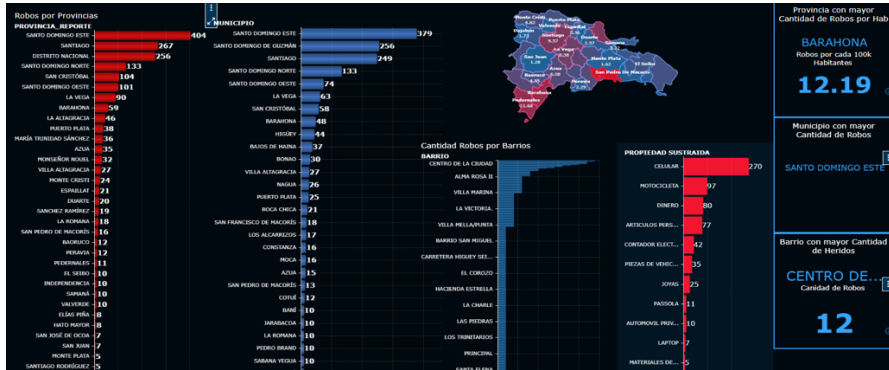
Robos por Provincias
PROVINCIA_REPORTE

| Provincia | Robos |
|---|---|
| SANTO DOMINGO ESTE | 404 |
| SANTIAGO | 267 |
| DISTRITO NACIONAL | 256 |
| SANTO DOMINGO NORTE | 133 |
| SAN CRISTÓBAL | 104 |
| SANTO DOMINGO OESTE | 101 |
| LA VEGA | 90 |
| BARAHONA | 59 |
| LA ALTAGRACIA | 46 |
| PUERTO PLATA | 38 |
| MARÍA TRINIDAD SÁNCHEZ | 36 |
| AZUA | 35 |
| MONSEÑOR NOUEL | 32 |
| VILLA ALTAGRACIA | 27 |
| MONTE CRISTI | 24 |
| ESPAILLAT | 21 |
| DUARTE | 20 |
| SANCHEZ RAMÍREZ | 19 |
| LA ROMANA | 18 |
| SAN PEDRO DE MACORÍS | 16 |
| BAORUCO | 12 |
| PERAVIA | 12 |
| PEDERNALES | 11 |
| EL SEIBO | 10 |
| INDEPENDENCIA | 10 |
| SAMANÁ | 10 |
| VALVERDE | 10 |
| ELÍAS PIÑA | 8 |
| HATO MAYOR | 8 |
| SAN JOSÉ DE OCOA | 7 |
| SAN JUAN | 7 |
| MONTE PLATA | 5 |
| SANTIAGO RODRÍGUEZ | 5 |

MUNICIPIO

| Municipio | Robos |
|---|---|
| SANTO DOMINGO ESTE | 379 |
| SANTO DOMINGO DE GUZMÁN | 256 |
| SANTIAGO | 249 |
| SANTO DOMINGO NORTE | 133 |
| SANTO DOMINGO OESTE | 74 |
| LA VEGA | 63 |
| SAN CRISTÓBAL | 58 |
| BARAHONA | 48 |
| HIGÜEY | 44 |
| BAJOS DE HAINA | 37 |
| BONAO | 30 |
| VILLA ALTAGRACIA | 27 |
| NAGUA | 26 |
| PUERTO PLATA | 25 |
| BOCA CHICA | 21 |
| SAN FRANCISCO DE MACORÍS | 18 |
| LOS ALCARRIZOS | 17 |
| CONSTANZA | 16 |
| MOCA | 16 |
| AZUA | 15 |
| SAN PEDRO DE MACORÍS | 13 |
| COTUÍ | 12 |
| BANÍ | 10 |
| JARABACOA | 10 |
| LA ROMANA | 10 |
| PEDRO BRAND | 10 |
| SABANA YEGUA | 10 |

Monte Cristi Valverde Espaillat Santiago Duarte La Vega San Juan Azua Barahona Monte Plata El Seibo San Pedro de Macoris Pedernales

Cantidad Robos por Barrios
BARRIO
CENTRO DE LA CIUDAD
ALMA ROSA II
VILLA MARINA
LA VICTORIA
VILLA MELLA/PUNTA
BARRIO SAN MIGUEL
CARRETERA MIGUEY SEI...
EL COROZO
HACIENDA ESTRELLA
LA CHARLE
LAS PIEDRAS
LOS TRINITARIOS
PRINCIPAL

PROPIEDAD SUSTRAIDA

| Propiedad | Robos |
|---|---|
| CELULAR | 270 |
| MOTOCICLETA | 97 |
| DINERO | 80 |
| ARTICULOS PERS... | 77 |
| CONTADOR ELECT... | 42 |
| PIEZAS DE VEHIC... | 35 |
| JOYAS | 25 |
| PASSOLA | 11 |
| AUTOMOVIL PRIV... | 10 |
| LAPTOP | 7 |
| MATERIALES DE... | 5 |

Provincia con mayor Cantidad de Robos por Hab
BARAHONA
Robos por cada 100k Habitantes
12.19

Municipio con mayor Cantidad de Robos
SANTO DOMINGO ESTE

Barrio con mayor Cantidad de Heridos
CENTRO DE...
Canidad de Robos
12